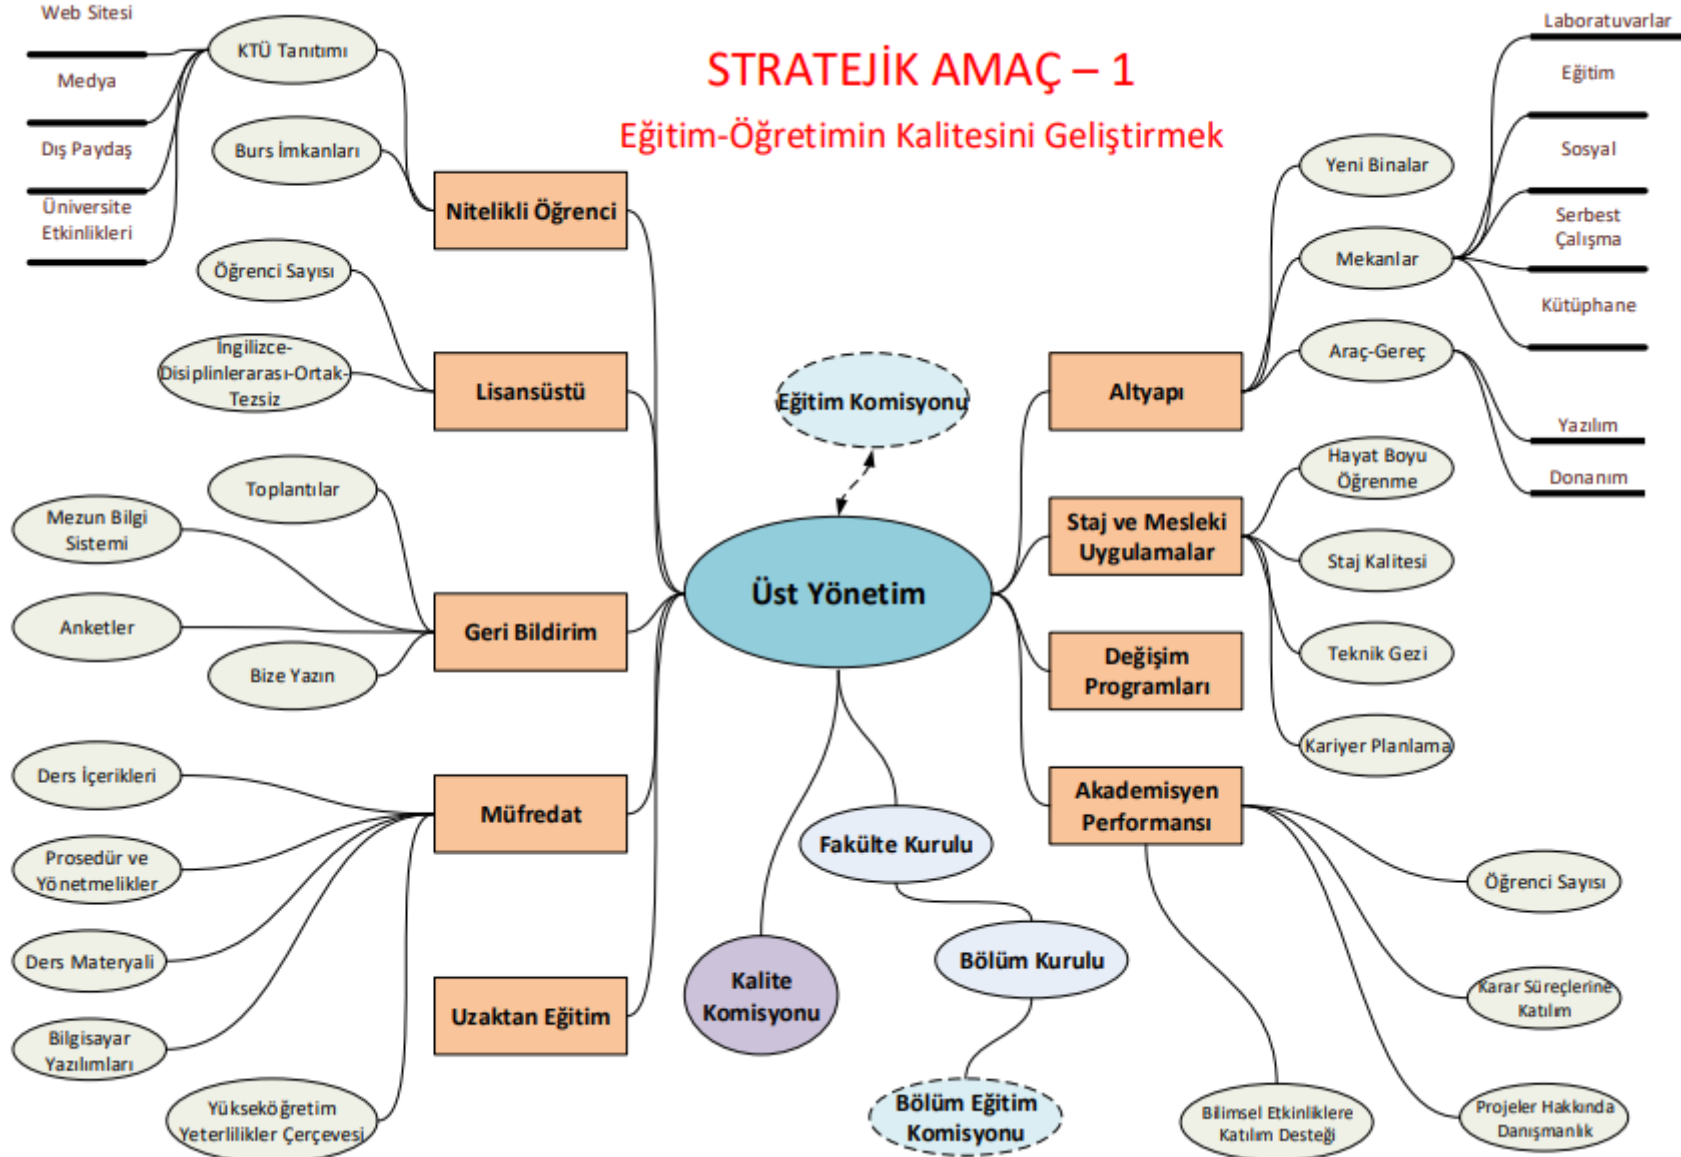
STRATEJİK AMAÇ – 1

Eğitim-Öğretimin Kalitesini Geliştirmek

Web Sitesi

Medya

Dış Paydaş

Üniversite Etkinlikleri

KTÜ Tanıtımı

Burs İmkanları

Nitelikli Öğrenci

Öğrenci Sayısı

İngilizce-Disiplinlerarası-Ortak-Tezsiz

Lisansüstü

Toplantılar

Mezun Bilgi Sistemi

Anketler

Bize Yazın

Geri Bildirim

Ders İçerikleri

Prosedür ve Yönetmelikler

Ders Materyali

Bilgisayar Yazılımları

Yükseköğretim Yeterlilikler Çerçevesi

Müfredat

Uzaktan Eğitim

Eğitim Komisyonu

Üst Yönetim

Fakülte Kurulu

Kalite Komisyonu

Bölüm Kurulu

Bölüm Eğitim Komisyonu

Laboratuvarlar

Eğitim

Sosyal

Serbest Çalışma

Kütüphane

Yeni Binalar

Mekanlar

Araç-Gereç

Yazılım

Donanım

Altyapı

Hayat Boyu Öğrenme

Staj ve Mesleki Uygulamalar

Staj Kalitesi

Teknik Gezi

Kariyer Planlama

Değişim Programları

Akademisyen Performansı

Öğrenci Sayısı

Karar Süreçlerine Katılım

Projeler Hakkında Danışmanlık

Bilimsel Etkinliklere Katılım Desteği